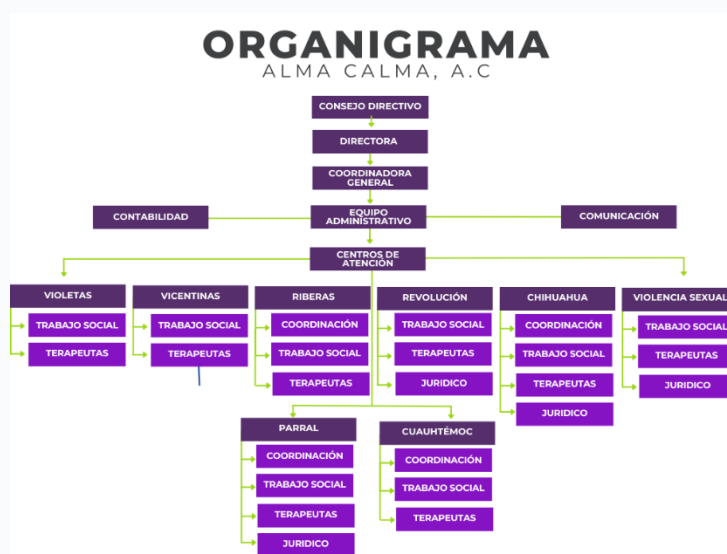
ORGANIGRAMA
ALMA CALMA, A.C

CONSEJO DIRECTIVO

DIRECTORA

COORDINADORA GENERAL

CONTABILIDAD

EQUIPO ADMINISTRATIVO

COMUNICACIÓN

CENTROS DE ATENCIÓN

VIOLETAS
TRABAJO SOCIAL
TERAPEUTAS

VICENTINAS
TRABAJO SOCIAL
TERAPEUTAS

RIBERAS
COORDINACIÓN
TRABAJO SOCIAL
TERAPEUTAS

REVOLUCIÓN
TRABAJO SOCIAL
TERAPEUTAS
JURIDICO

CHIHUAHUA
COORDINACIÓN
TRABAJO SOCIAL
TERAPEUTAS
JURIDICO

VIOLENCIA SEXUAL
TRABAJO SOCIAL
TERAPEUTAS
JURIDICO

PARRAL
COORDINACIÓN
TRABAJO SOCIAL
TERAPEUTAS
JURIDICO

CUAUHTÉMOC
COORDINACIÓN
TRABAJO SOCIAL
TERAPEUTAS